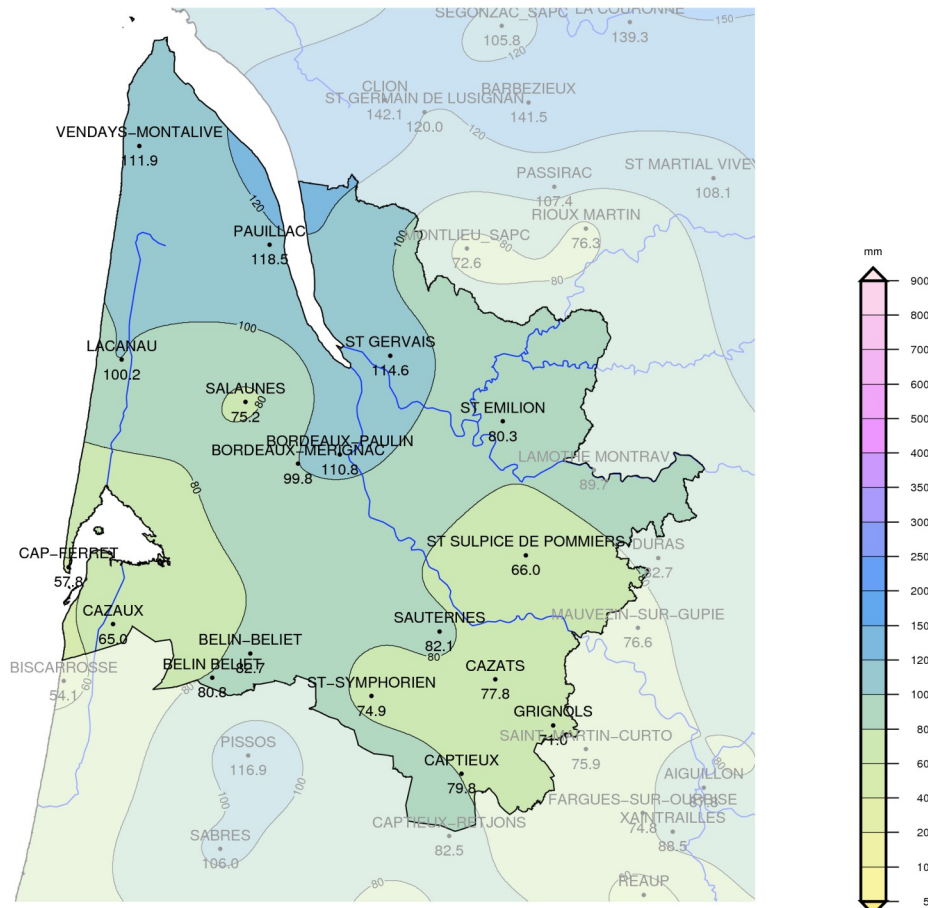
SEGONZAC_SAPC
105.8
LA COURONNE
139.3
150
CLION
142.1
ST GERMAIN DE LUSIGNAN
120.0
BARBEZIEUX
141.5
120
VENDAYS-MONTALIVE
111.9
PASSIRAC
107.4
ST MARTIAL VIVEY
108.1
120
PAUILLAC
118.5
100
MONTLIEU_SAPC
72.6
80
RIOUX MARTIN
76.3
80
LACANAU
100.2
100
ST GERVAIS
114.6
SALAUNES
75.2
80
ST EMILION
80.3
BORDEAUX-PAULIN
110.8
BORDEAUX-MERIGNAC
99.8
LAMOTHE MONTRAV
89.7
80
CAP-FERRET
57.8
ST SULPICE DE POMMIERS
66.0
DURAS
82.7
CAZAUX
65.0
MAUVEZIN-SUR-GUPIE
76.6
SAUTERNES
82.1
80
BELIN-BELIET
82.7
BELIN BELIET
80.8
BISCARROSSE
54.1
60
CAZATS
77.8
ST-SYMPHORIEN
74.9
GRIGNOLS
74.0
SAINT-MARTIN-CURTO
75.9
PISSOS
116.9
100
100
CAPTIEUX
79.8
AIGUILLON
FARGUES-SUR-OURBISE
XAINTRAILLES
74.8
88.5
CAPTIEUX-RETJONS
82.5
SABRES
106.0
80
80
REAUP
mm
900
800
700
600
500
400
350
300
250
200
150
120
100
80
60
40
20
10
5